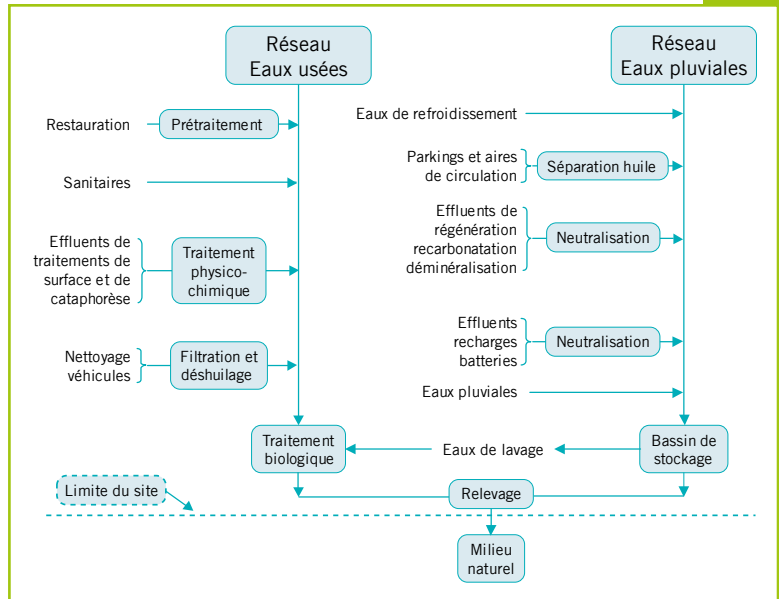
Réseau
Eaux usées

Réseau
Eaux pluviales

Restauration
Prétraitement

Sanitaires

Effluents de traitements de surface et de cataphorèse
Traitement physico-chimique

Nettoyage véhicules
Filtration et déshuilage

Eaux de refroidissement

Parkings et aires de circulation
Séparation huile

Effluents de régénération recarbonatation déminéralisation
Neutralisation

Effluents recharges batteries
Neutralisation

Eaux pluviales

Traitement biologique

Eaux de lavage

Bassin de stockage

Limite du site

Relevage

Milieu naturel